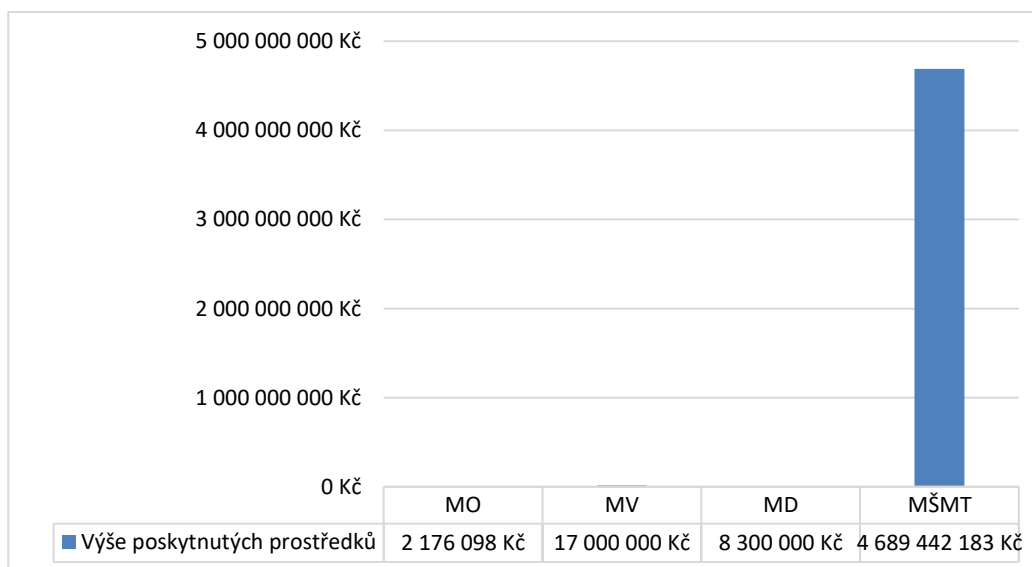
5 000 000 000 Kč
4 000 000 000 Kč
3 000 000 000 Kč
2 000 000 000 Kč
1 000 000 000 Kč
0 Kč

| | MO | MV | MD | MŠMT |
|---|---|---|---|---|
| Výše poskytnutých prostředků | 2 176 098 Kč | 17 000 000 Kč | 8 300 000 Kč | 4 689 442 183 Kč |